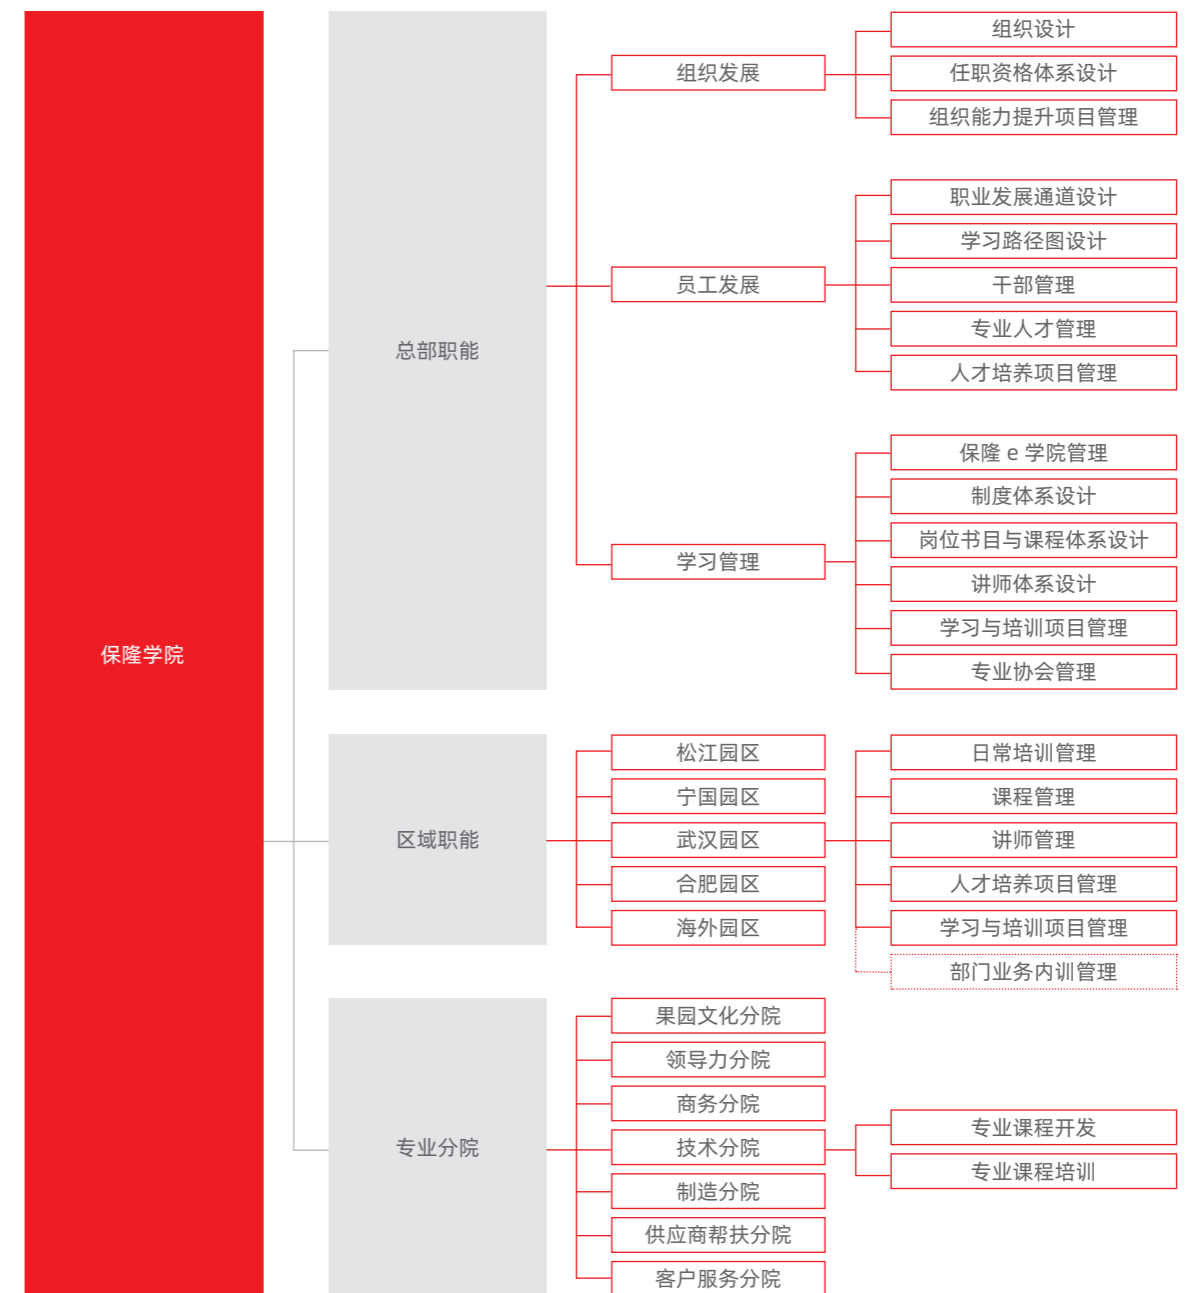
保隆学院

总部职能

组织发展

组织设计
任职资格体系设计
组织能力提升项目管理

员工发展

职业发展通道设计
学习路径图设计
干部管理
专业人才管理
人才培养项目管理

学习管理

保隆 e 学院管理
制度体系设计
岗位书目与课程体系设计
讲师体系设计
学习与培训项目管理
专业协会管理

区域职能

松江园区
宁国园区
武汉园区
合肥园区
海外园区

日常培训管理
课程管理
讲师管理
人才培养项目管理
学习与培训项目管理
部门业务内训管理

专业分院

果园文化分院
领导力分院
商务分院
技术分院
制造分院
供应商帮扶分院
客户服务分院

专业课程开发
专业课程培训